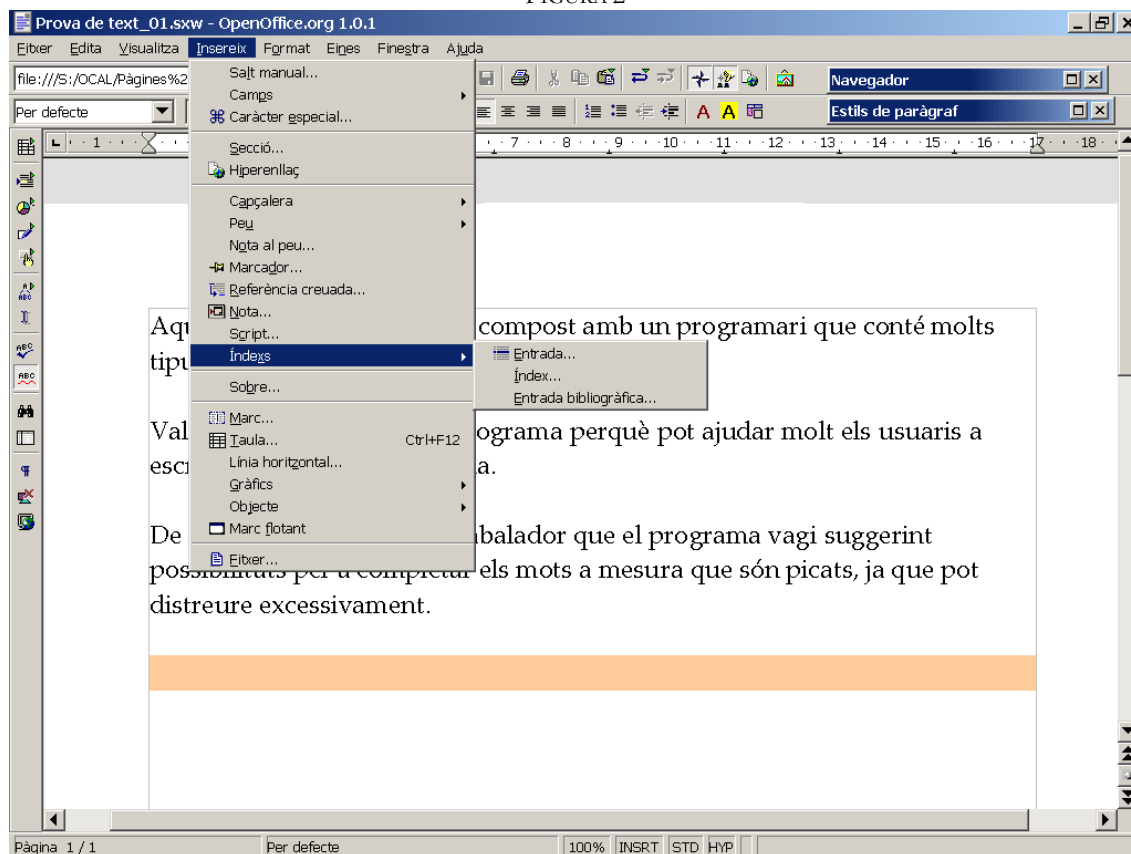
FIGURA 2

Prova de text_01.sxw - OpenOffice.org 1.0.1

Fitxer Edita Visualitza Insereix Format Eines Finestra Ajuda

file:///S:/OCAL/Pàgines%2

Per defecte

Navegador

Estils de paràgraf

Salt manual...
Camps
Caràcter especial...
Secció...
Hiperenllaç
Capçalera
Peu
Nota al peu...
Marcador...
Referència creuada...
Nota...
Script...
Índexs
Sobre...
Marc...
Taula... Ctrl+F12
Línia horitzontal...
Gràfics
Objecte
Marc flotant
Fitxer...

Entrada...
Índex...
Entrada bibliogràfica...

Aqu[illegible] compost amb un programari que conté molts tipu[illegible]

Val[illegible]ograma perquè pot ajudar molt els usuaris a escr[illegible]a.

De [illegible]balador que el programa vagi suggerint possibilitats per a completar els mots a mesura que són picats, ja que pot distreure excessivament.

Pàgina 1 / 1 Per defecte 100% INSRT STD HYP